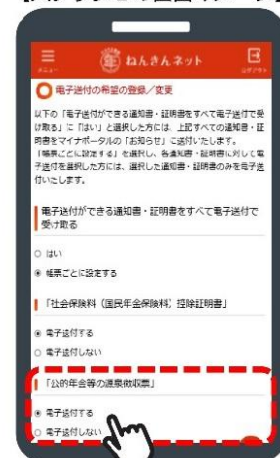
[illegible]

メニュー

ねんきんネット

ログアウト

電子送付の希望の登録／変更

以下の「電子送付ができる通知書・証明書をすべて電子送付で受け取る」に「はい」と選択した方には、上記すべての通知書・証明書をマイナポータルの「お知らせ」に送付いたします。
「帳票ごとに設定する」を選択し、各通知書・証明書に対して電子送付を選択した方には、選択した通知書・証明書のみを電子送付いたします。

電子送付ができる通知書・証明書をすべて電子送付で受け取る

○ はい
◉ 帳票ごとに設定する

「社会保険料（国民年金保険料）控除証明書」

◉ 電子送付する
○ 電子送付しない

「公的年金等の源泉徴収票」

◉ 電子送付する
○ 電子送付しない